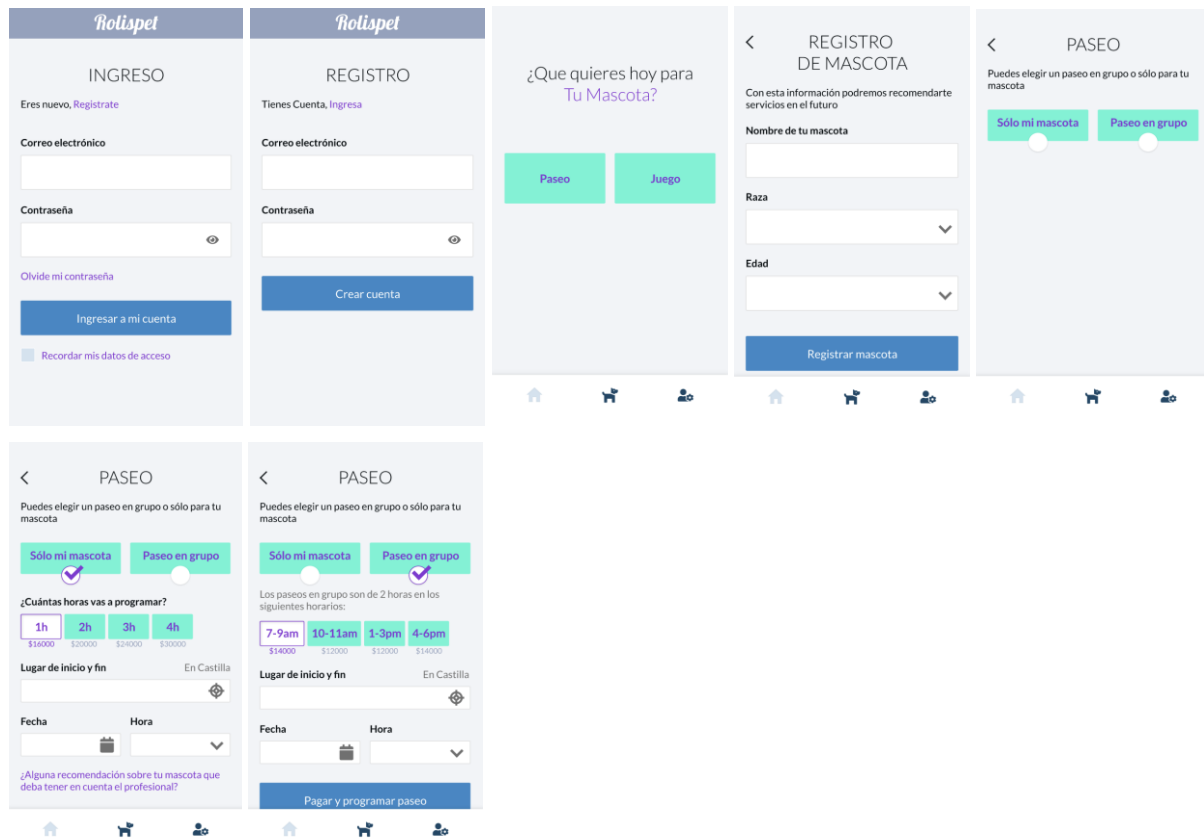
Rolispet

INGRESO

Eres nuevo, Registrate

Correo electrónico

Contraseña

Olvide mi contraseña

Ingresar a mi cuenta

Recordar mis datos de acceso

Rolispet

REGISTRO

Tienes Cuenta, Ingresa

Correo electrónico

Contraseña

Crear cuenta

¿Que quieres hoy para Tu Mascota?

Paseo

Juego

REGISTRO DE MASCOTA

Con esta información podremos recomendarte servicios en el futuro

Nombre de tu mascota

Raza

Edad

Registrar mascota

PASEO

Puedes elegir un paseo en grupo o sólo para tu mascota

Sólo mi mascota

Paseo en grupo

PASEO

Puedes elegir un paseo en grupo o sólo para tu mascota

Sólo mi mascota

Paseo en grupo

¿Cuántas horas vas a programar?

| 1h | 2h | 3h | 4h |
|---|---|---|---|
| $16000 | $20000 | $24000 | $30000 |

Lugar de inicio y fin

En Castilla

Fecha

Hora

¿Alguna recomendación sobre tu mascota que deba tener en cuenta el profesional?

PASEO

Puedes elegir un paseo en grupo o sólo para tu mascota

Sólo mi mascota

Paseo en grupo

Los paseos en grupo son de 2 horas en los siguientes horarios:

| 7-9am | 10-11am | 1-3pm | 4-6pm |
|---|---|---|---|
| $14000 | $12000 | $12000 | $14000 |

Lugar de inicio y fin

En Castilla

Fecha

Hora

Pagar y programar paseo